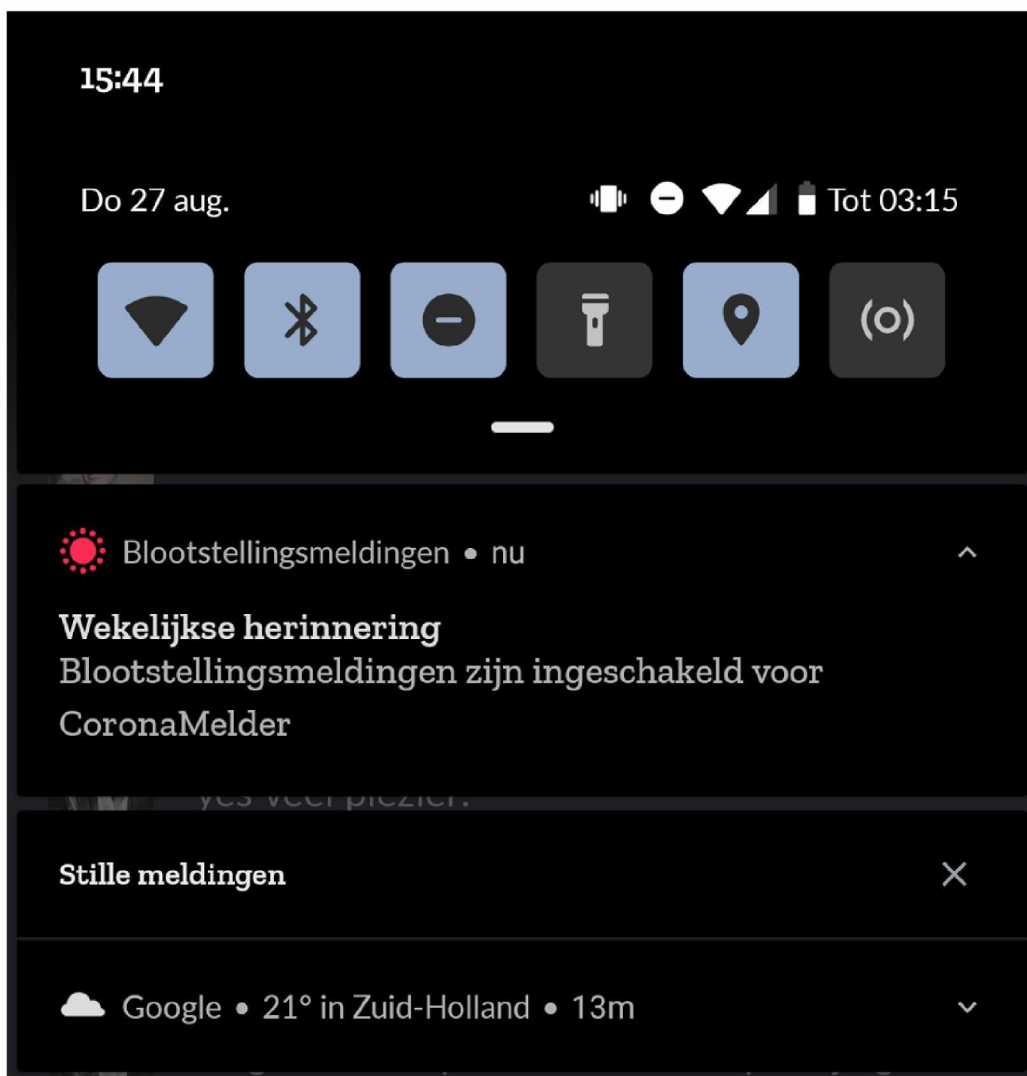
15:44

Do 27 aug.

Tot 03:15

Blootstellingsmeldingen • nu

Wekelijkse herinnering
Blootstellingsmeldingen zijn ingeschakeld voor CoronaMelder

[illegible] veel plezier.

Stille meldingen

Google • 21° in Zuid-Holland • 13m